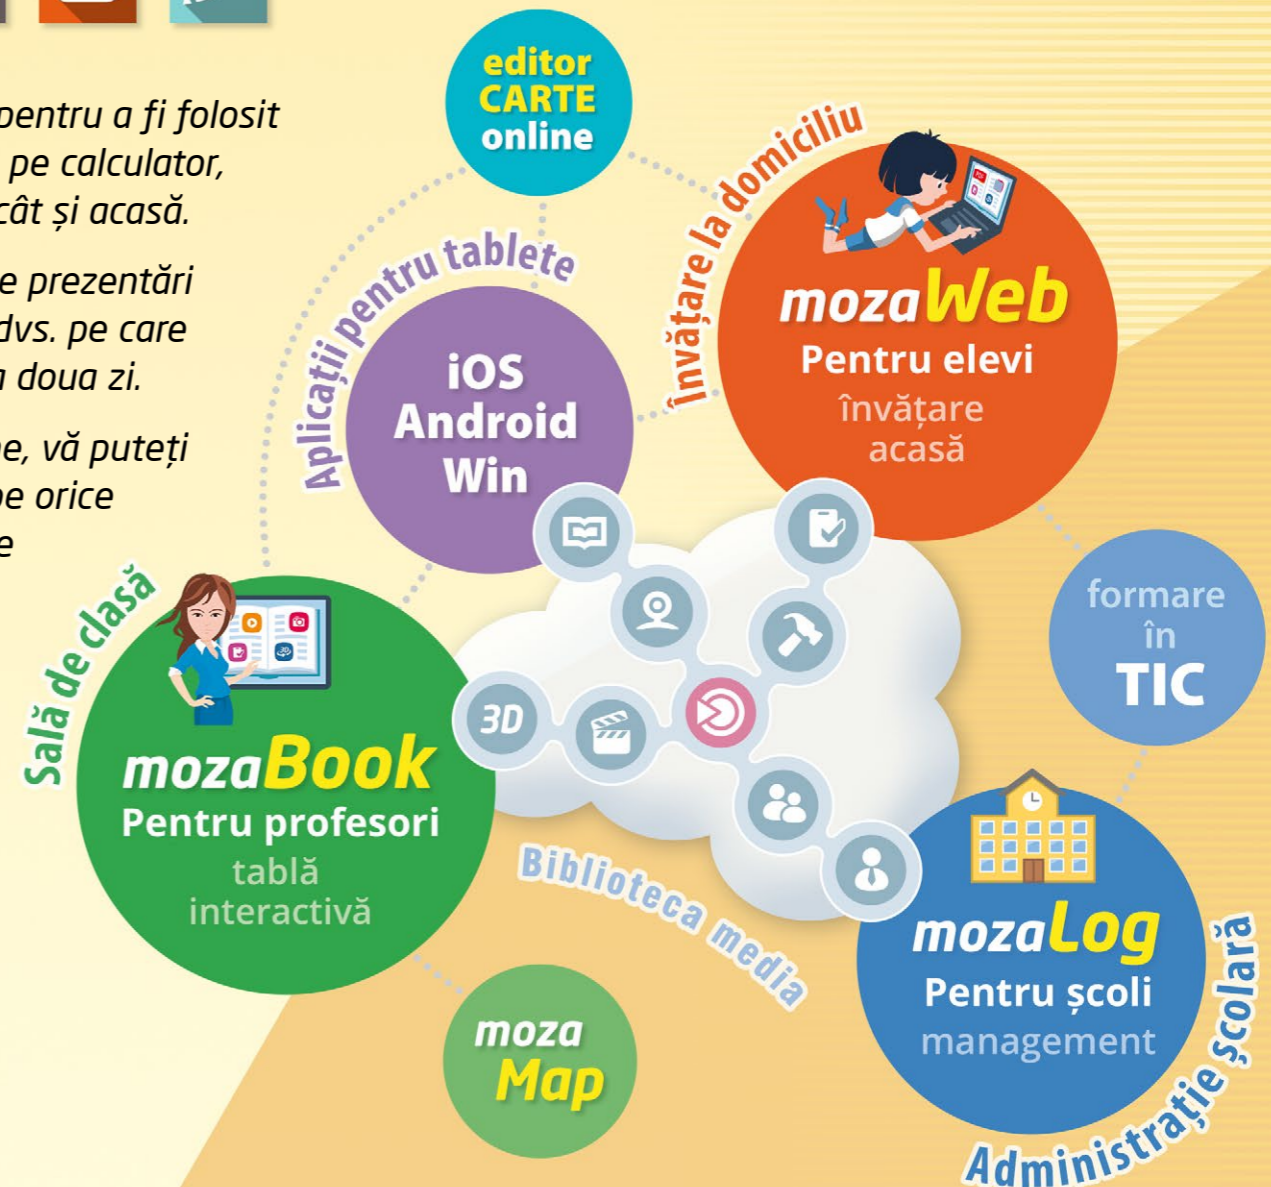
pentru a fi folosit
pe calculator,
cât și acasă.

e prezentări
dvs. pe care
a doua zi.

ne, vă puteți
pe orice
e

editor
CARTE
online

Aplicații pentru tablete

iOS
Android
Win

Învățare la domiciliu

mozaWeb
Pentru elevi
învățare
acasă

Sală de clasă

mozaBook
Pentru profesori
tablă
interactivă

3D

formare
în
TIC

Biblioteca media

moza
Map

mozaLog
Pentru școli
management

Administrație școlară